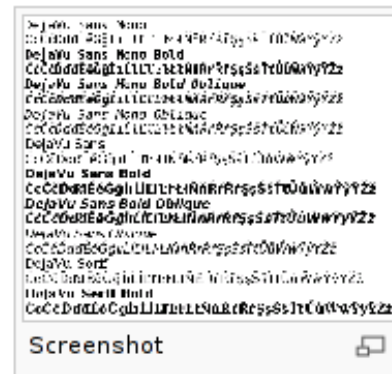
DejaVu Sans Mono
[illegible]
DejaVu Sans Mono Bold
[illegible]
DejaVu Sans Mono Bold Oblique
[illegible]
DejaVu Sans Mono Oblique
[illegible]
DejaVu Sans
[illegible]
DejaVu Sans Bold
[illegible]
DejaVu Sans Bold Oblique
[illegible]
DejaVu Sans Oblique
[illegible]
DejaVu Serif
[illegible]
DejaVu Serif Bold
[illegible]

Screenshot